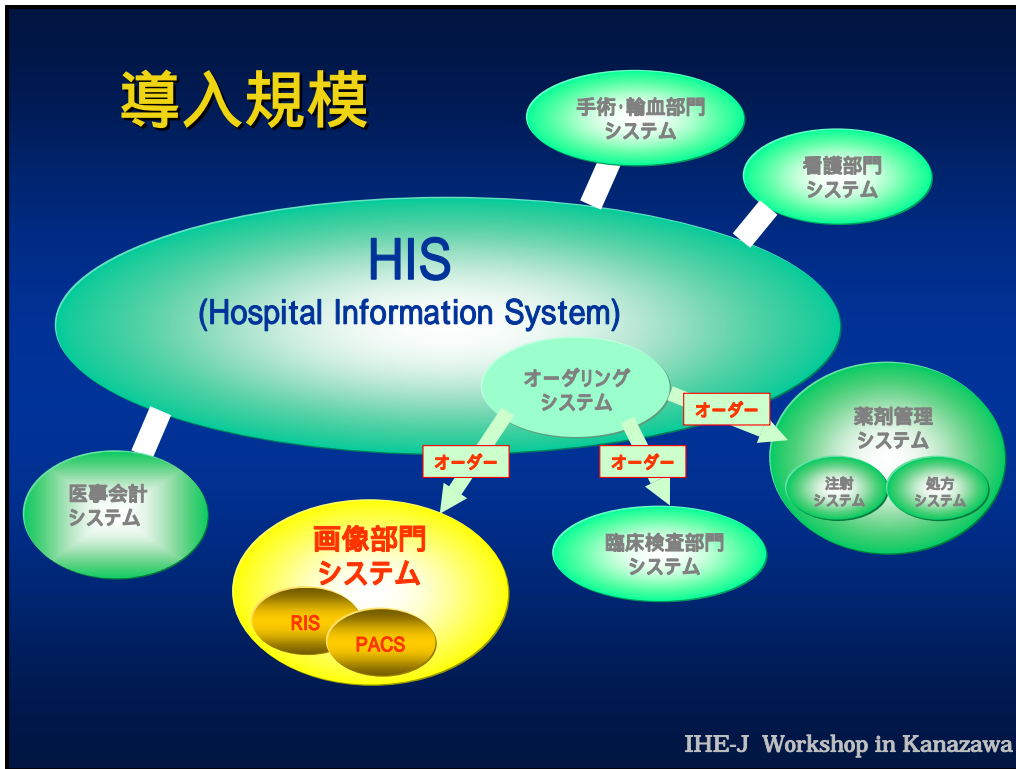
導入規模

手術·輸血部門
システム

看護部門
システム

HIS
(Hospital Information System)

オーダリング
システム

オーダー

オーダー

オーダー

薬剤管理
システム

注射
システム

処方
システム

医事会計
システム

画像部門
システム

RIS

PACS

臨床検査部門
システム

IHE-J Workshop in Kanazawa